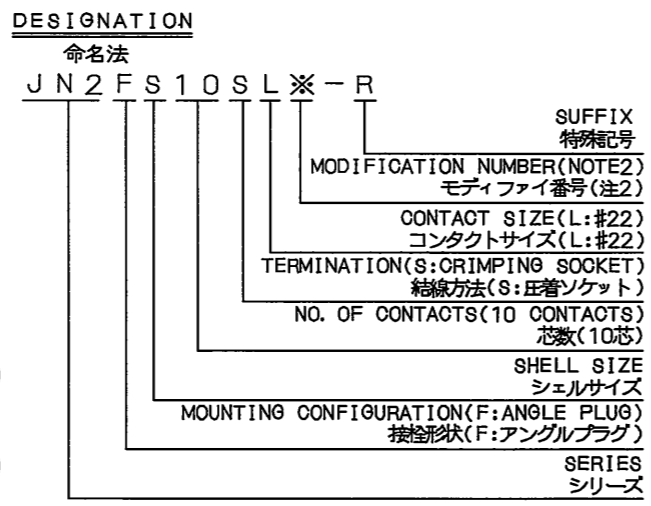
DESIGNATION
命名法
J N 2 F S 1 0 S L ※ − R

SUFFIX
特殊記号

MODIFICATION NUMBER(NOTE2)
モディファイ番号(注2)

CONTACT SIZE(L:#22)
コンタクトサイズ(L:#22)

TERMINATION(S:CRIMPING SOCKET)
結線方法(S:圧着ソケット)

NO. OF CONTACTS(10 CONTACTS)
芯数(10芯)

SHELL SIZE
シェルサイズ

MOUNTING CONFIGURATION(F:ANGLE PLUG)
接栓形状(F:アングルプラグ)

SERIES
シリーズ